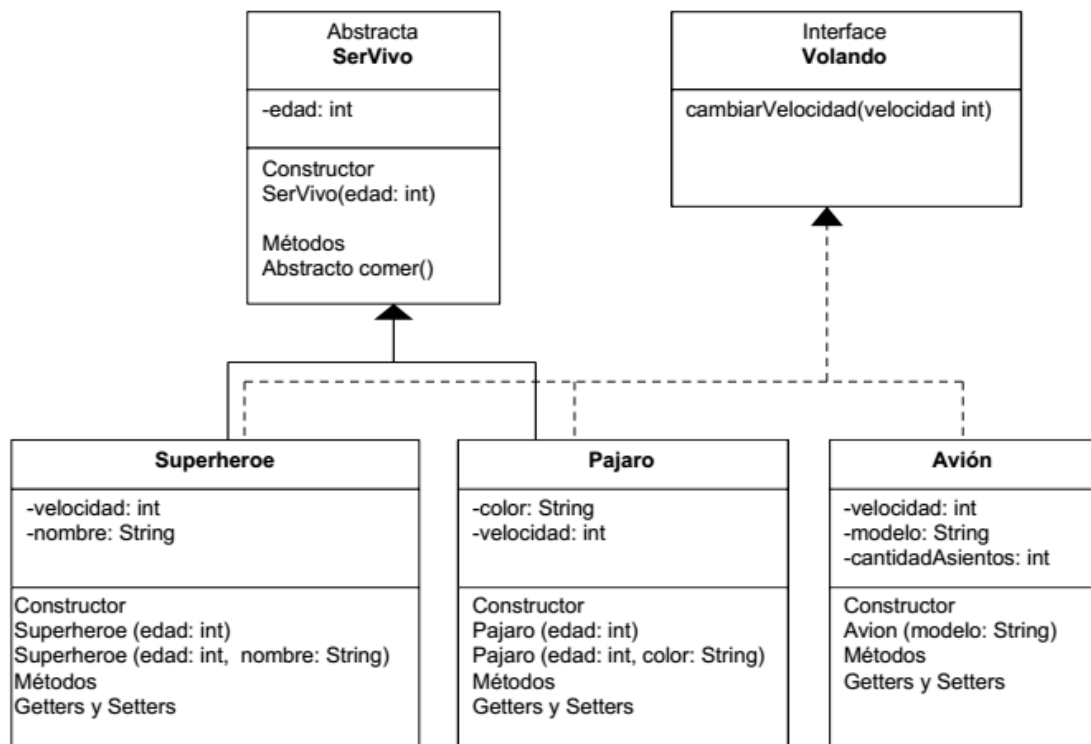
Abstracta
**SerVivo**

-edad: int

Constructor
SerVivo(edad: int)

Métodos
Abstracto comer()

Interface
**Volando**

cambiarVelocidad(velocidad int)

**Superheroe**

-velocidad: int
-nombre: String

Constructor
Superheroe (edad: int)
Superheroe (edad: int, nombre: String)
Métodos
Getters y Setters

**Pajaro**

-color: String
-velocidad: int

Constructor
Pajaro (edad: int)
Pajaro (edad: int, color: String)
Métodos
Getters y Setters

**Avión**

-velocidad: int
-modelo: String
-cantidadAsientos: int

Constructor
Avion (modelo: String)
Métodos
Getters y Setters